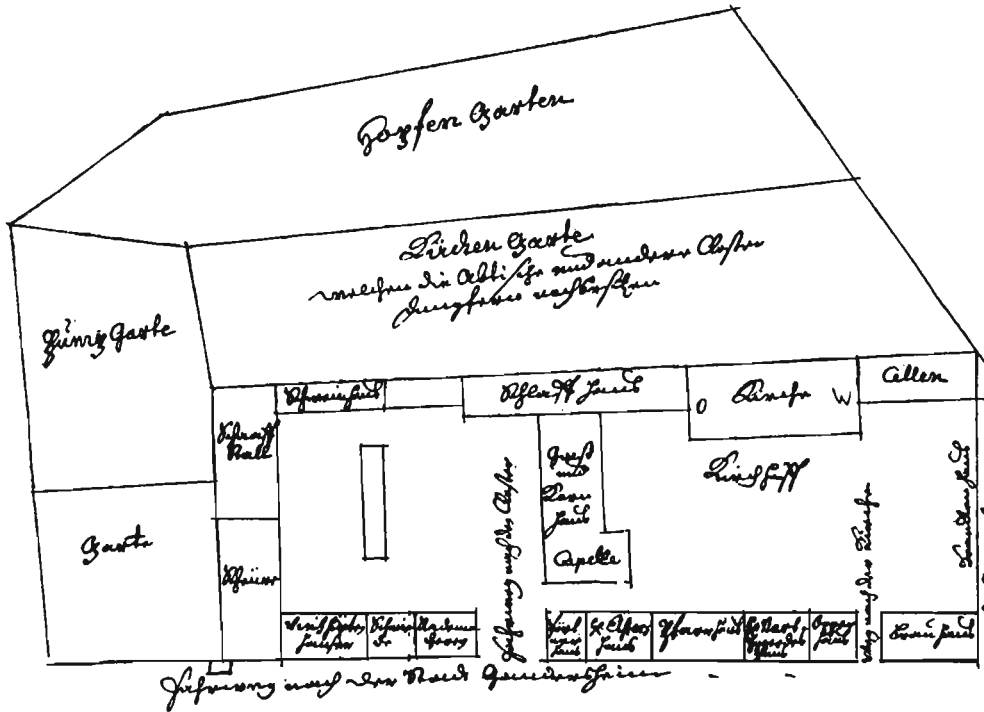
Hopfen Garten

Kuchen Garte
welchen die Abtißin und andere Closter Jungfrau verkaufen

Hünerz Garte

Schweinhaus

Abtei Haus

O Kirche W

Allen

Schaaff Stall

Kirchhoff

Brau und Back haus

Capelle

Einfahrt nach dem Closter

Weg nach der Kirche

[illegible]

Garte

Scheuer

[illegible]

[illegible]

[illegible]

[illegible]

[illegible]

Pfarrhaus

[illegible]

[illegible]

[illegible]

Einfahrt nach der Stadt Gandersheim